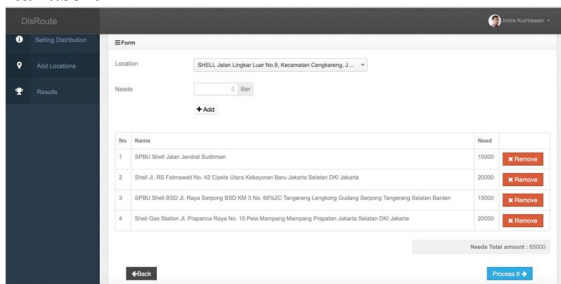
DisRoute

Indra Kurniawan

Setting Distribution

Add Locations

Results

Form

Location

SHELL Jalan Lingkar Luar No.9, Kecamatan Cengkareng, J...

Needs

liter

+ Add

| No | Name | Need | |
|---|---|---|---|
| 1 | SPBU Shell Jalan Jendral Sudirman | 10000 | Remove |
| 2 | Shell Jl. RS Fatmawati No. 42 Cipete Utara Kebayoran Baru Jakarta Selatan DKI Jakarta | 20000 | Remove |
| 3 | SPBU Shell BSD Jl. Raya Serpong BSD KM 3 No. 68%2C Tangerang Lengkong Gudang Serpong Tangerang Selatan Banten | 15000 | Remove |
| 4 | Shell Gas Station Jl. Prapanca Raya No. 15 Pela Mampang Mampang Prapatan Jakarta Selatan DKI Jakarta | 20000 | Remove |

Needs Total amount : 65000

Back

Process It